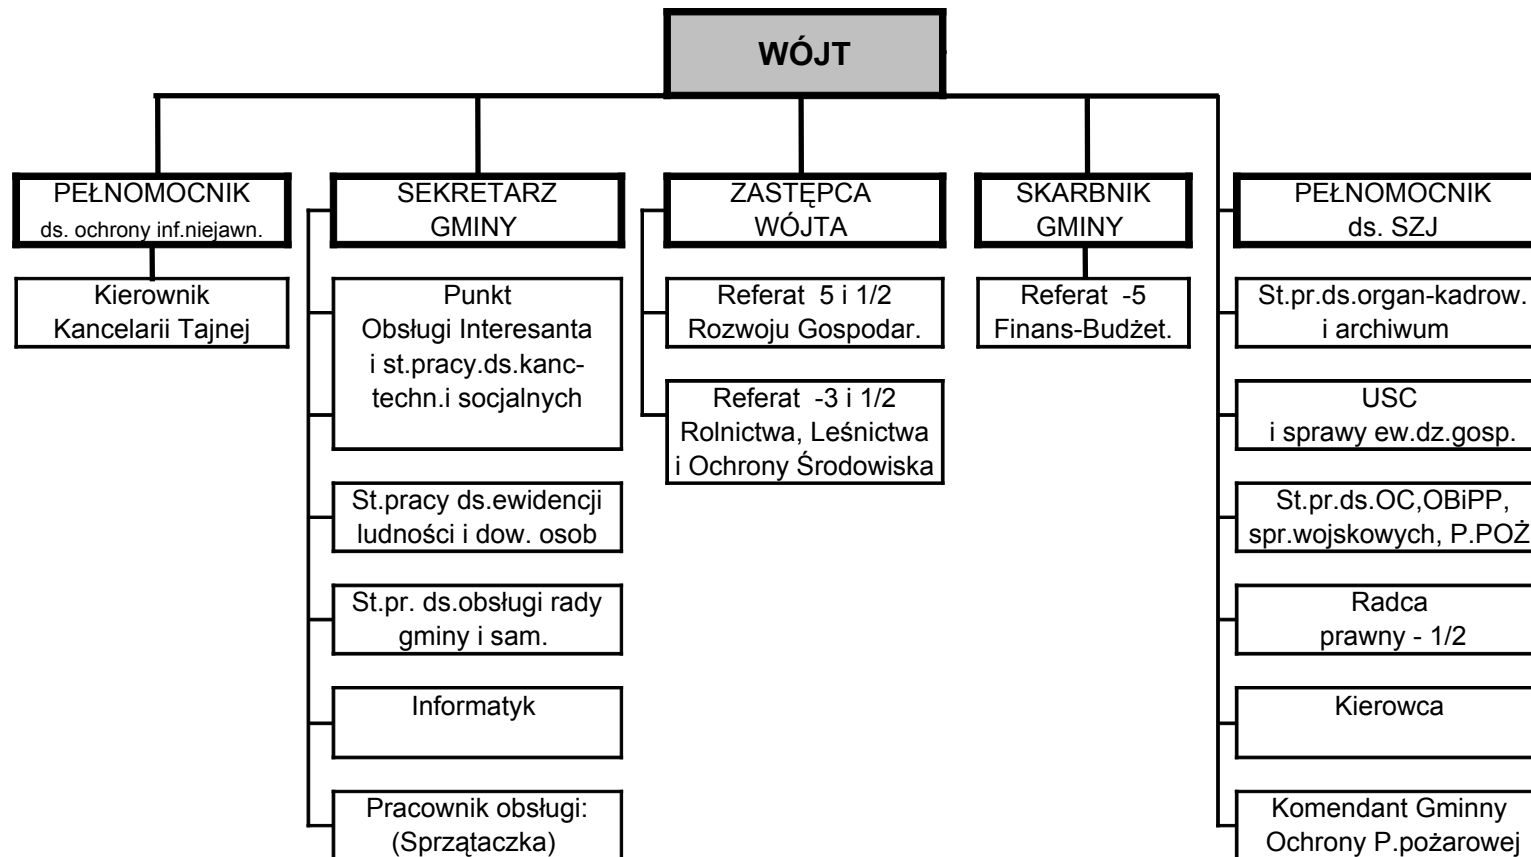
WÓJT

PEŁNOMOCNIK
ds. ochrony inf.niejawn.

Kierownik
Kancelarii Tajnej

SEKRETARZ
GMINY

Punkt
Obsługi Interesanta
i st.pracy.ds.kanc-techn.i socjalnych

St.pracy ds.ewidencji
ludności i dow. osob

St.pr. ds.obsługi rady
gminy i sam.

Informatyk

Pracownik obsługi:
(Sprzątaczka)

ZASTĘPCA
WÓJTA

Referat 5 i 1/2
Rozwoju Gospodar.

Referat -3 i 1/2
Rolnictwa, Leśnictwa
i Ochrony Środowiska

SKARBNIK
GMINY

Referat -5
Finans-Budżet.

PEŁNOMOCNIK
ds. SZJ

St.pr.ds.organ-kadrow.
i archiwum

USC
i sprawy ew.dz.gosp.

St.pr.ds.OC,OBiPP,
spr.wojskowych, P.POŻ

Radca
prawny - 1/2

Kierowca

Komendant Gminny
Ochrony P.pożarowej